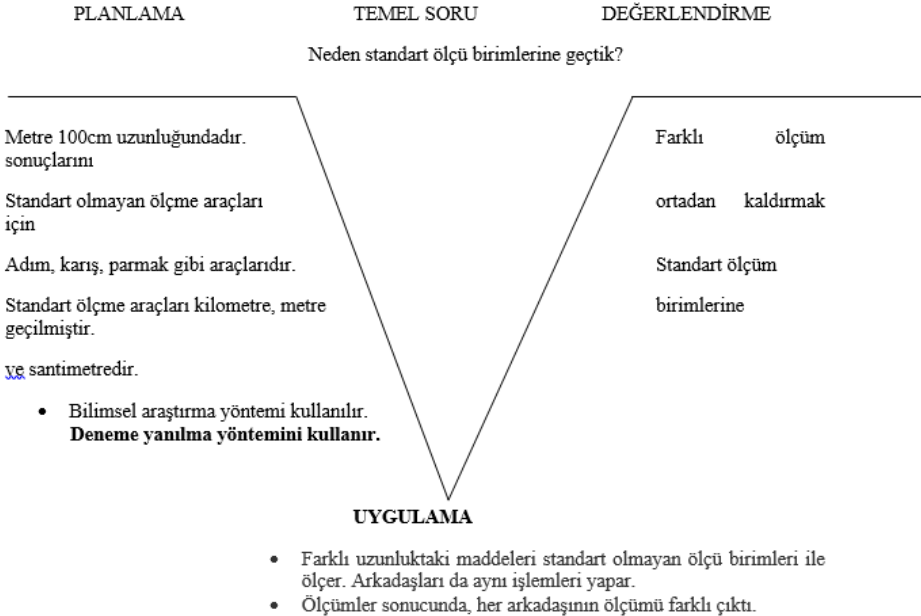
PLANLAMA TEMEL SORU DEĞERLENDİRME

Neden standart ölçü birimlerine geçtik?

Metre 100cm uzunluğundadır. sonuçlarını

Standart olmayan ölçme araçları için

Adım, karış, parmak gibi araçlarıdır.

Standart ölçme araçları kilometre, metre geçilmiştir.

ve santimetredir.

- Bilimsel araştırma yöntemi kullanılır. **Deneme yanılma yöntemini kullanır.**

Farklı ölçüm

ortadan kaldırmak

Standart ölçüm

birimlerine

**UYGULAMA**

- Farklı uzunluktaki maddeleri standart olmayan ölçü birimleri ile ölçer. Arkadaşları da aynı işlemleri yapar.
- Ölçümler sonucunda, her arkadaşının ölçümü farklı çıktı.